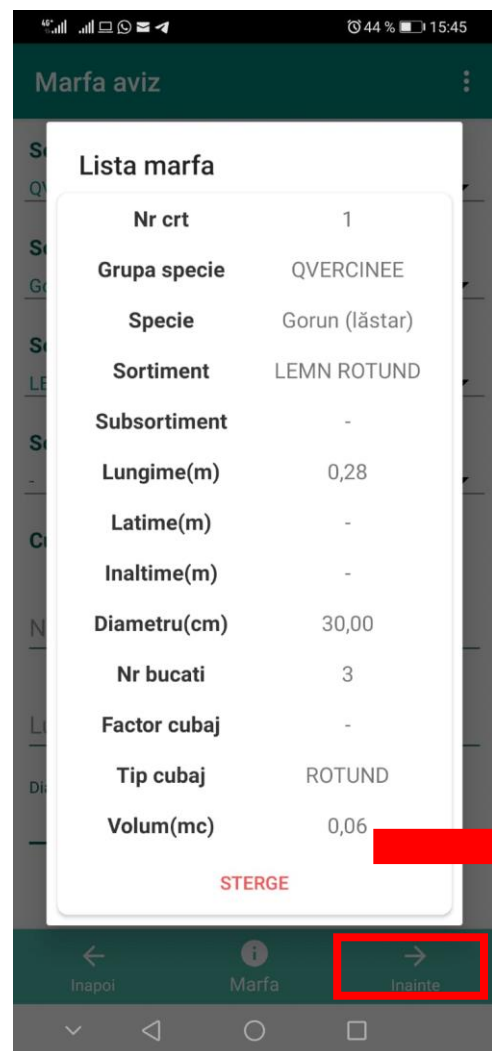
44 % 15:45

Marfa aviz

Lista marfa

| | |
|---|---|
| Nr crt | 1 |
| Grupa specie | QVERCINEE |
| Specie | Gorun (lăstar) |
| Sortiment | LEMN ROTUND |
| Subsortiment | - |
| Lungime(m) | 0,28 |
| Latime(m) | - |
| Inaltime(m) | - |
| Diametru(cm) | 30,00 |
| Nr bucati | 3 |
| Factor cubaj | - |
| Tip cubaj | ROTUND |
| Volum(mc) | 0,06 |

STERGE

Inapoi Marfa Inainte